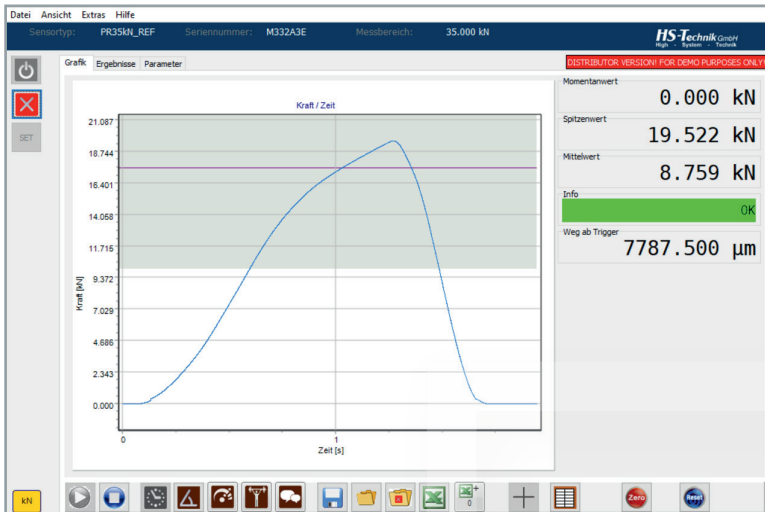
Datei Ansicht Extras Hilfe

Sensortyp: PR35kN_REF Seriennummer: M332A3E Messbereich: 35.000 kN

HS-Technik GmbH
High - System - Technik

SET

Grafik Ergebnisse Parameter

DISTRIBUTOR VERSION! FOR DEMO PURPOSES ONLY

Kraft / Zeit

21.087
18.744
16.401
14.058
11.715
9.372
7.029
4.686
2.343
0.000

Kraft [kN]

0
1
Zeit [s]

Momentanwert
0.000 kN

Spitzenwert
19.522 kN

Mittelwert
8.759 kN

Info
OK

Weg ab Trigger
7787.500 µm

kN

0

Zero

Reset